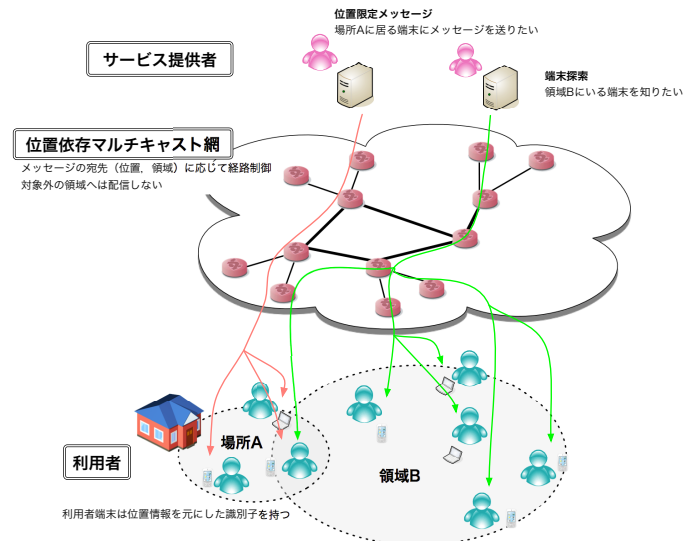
位置限定メッセージ
場所Aに居る端末にメッセージを送りたい

サービス提供者

端末探索
領域Bにいる端末を知りたい

位置依存マルチキャスト網
メッセージの宛先（位置，領域）に応じて経路制御
対象外の領域へは配信しない

利用者

場所A

領域B

利用者端末は位置情報を元にした識別子を持つ